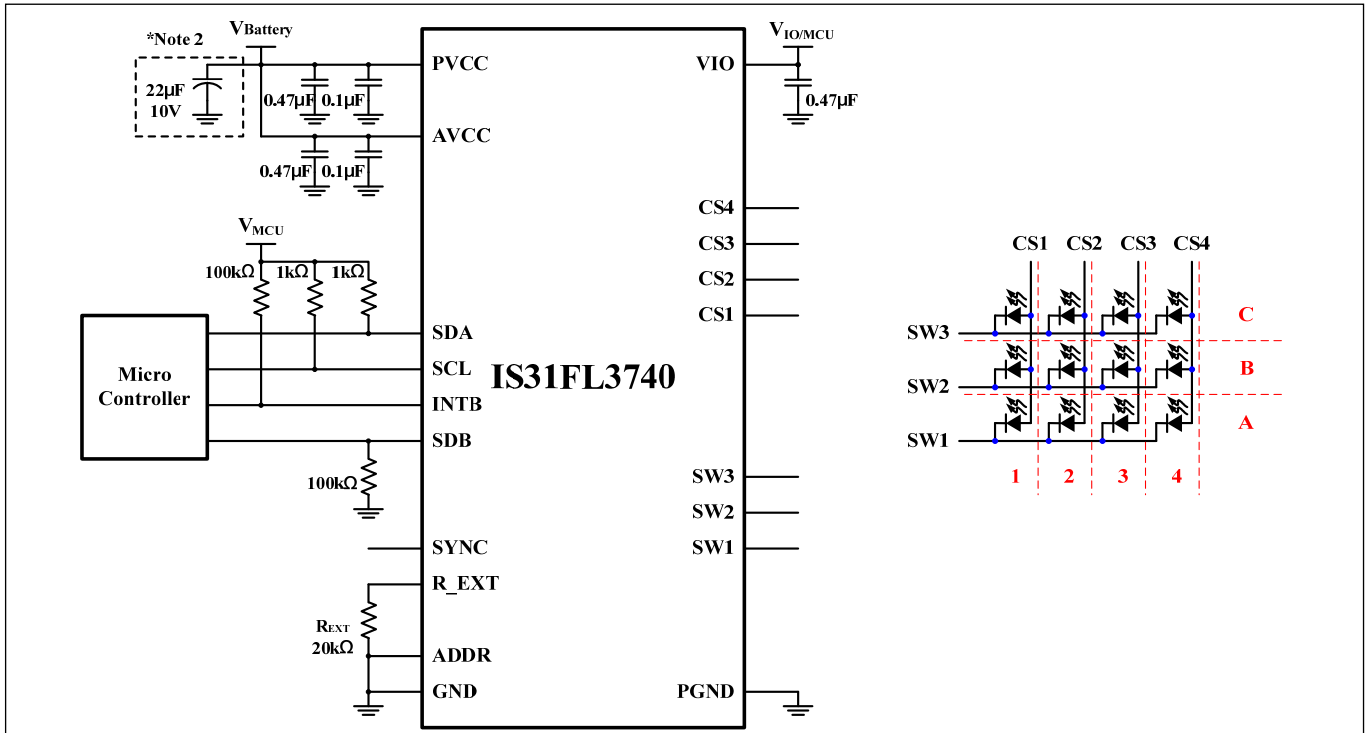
*Note 2
$V_{Battery}$
22µF
10V
0.47µF 0.1µF
0.47µF 0.1µF
PVCC
AVCC
VIO
$V_{IO/MCU}$
0.47µF
CS4
CS3
CS2
CS1
$V_{MCU}$
100kΩ 1kΩ 1kΩ
Micro Controller
SDA
SCL
INTB
SDB
IS31FL3740
100kΩ
SW3
SW2
SW1
SYNC
R_EXT
$R_{EXT}$
20kΩ
ADDR
GND
PGND
CS1 CS2 CS3 CS4
SW3
SW2
SW1
C
B
A
1 2 3 4